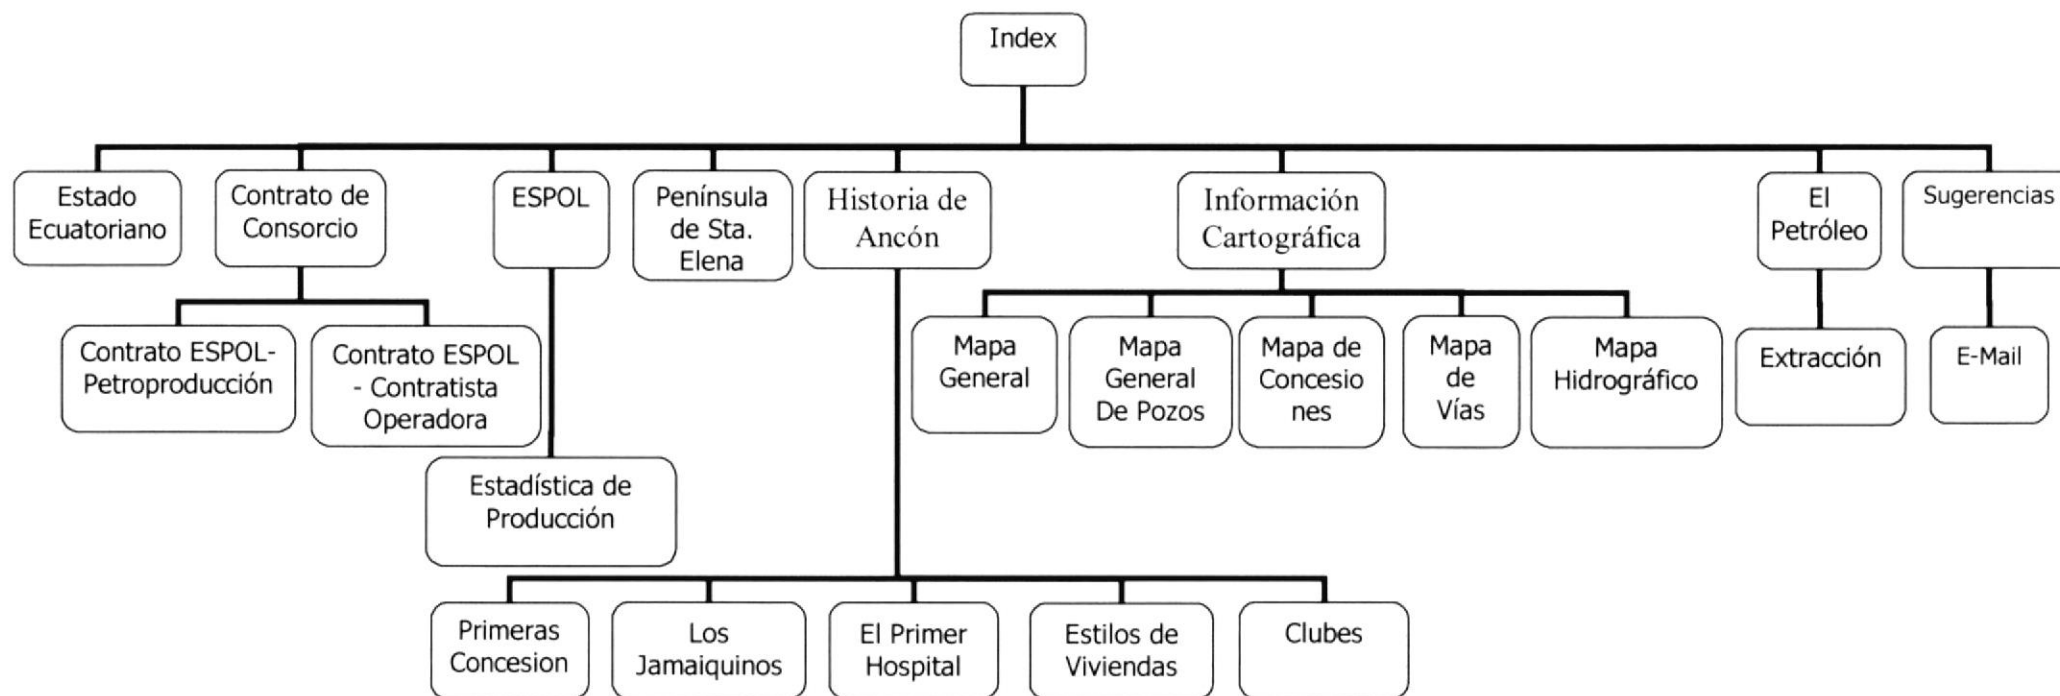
Index

Estado Ecuatoriano

Contrato de Consorcio

Contrato ESPOL-Petroproducción

Contrato ESPOL - Contratista Operadora

ESPOL

Estadística de Producción

Península de Sta. Elena

Historia de Ancón

Primeras Concesion

Los Jamaiquinos

El Primer Hospital

Estilos de Viviendas

Clubes

Información Cartográfica

Mapa General

Mapa General De Pozos

Mapa de Concesiones

Mapa de Vías

Mapa Hidrográfico

El Petróleo

Extracción

Sugerencias

E-Mail